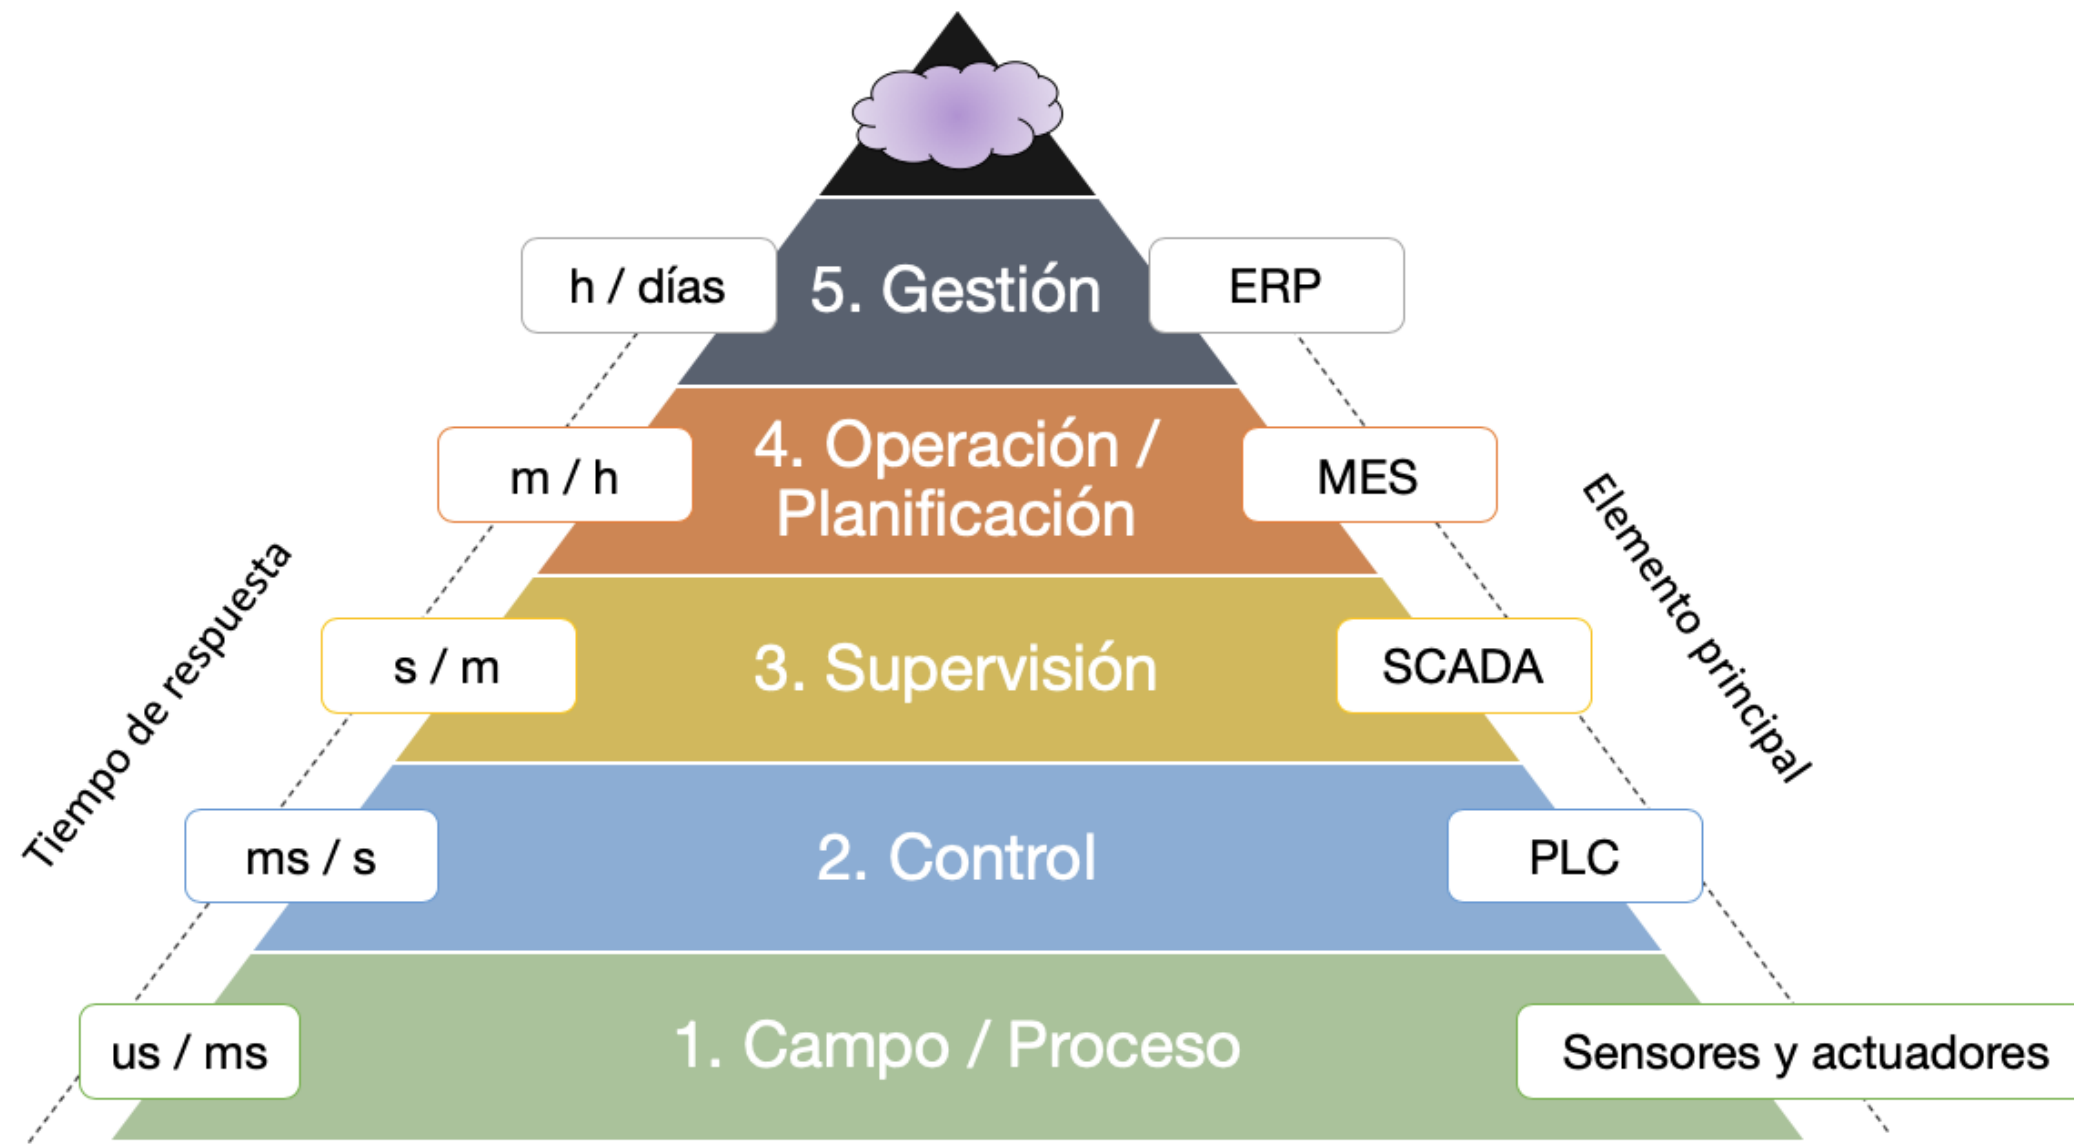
h / días

5. Gestión

ERP

m / h

4. Operación / Planificación

MES

s / m

3. Supervisión

SCADA

ms / s

2. Control

PLC

us / ms

1. Campo / Proceso

Sensores y actuadores

Tiempo de respuesta

Elemento principal